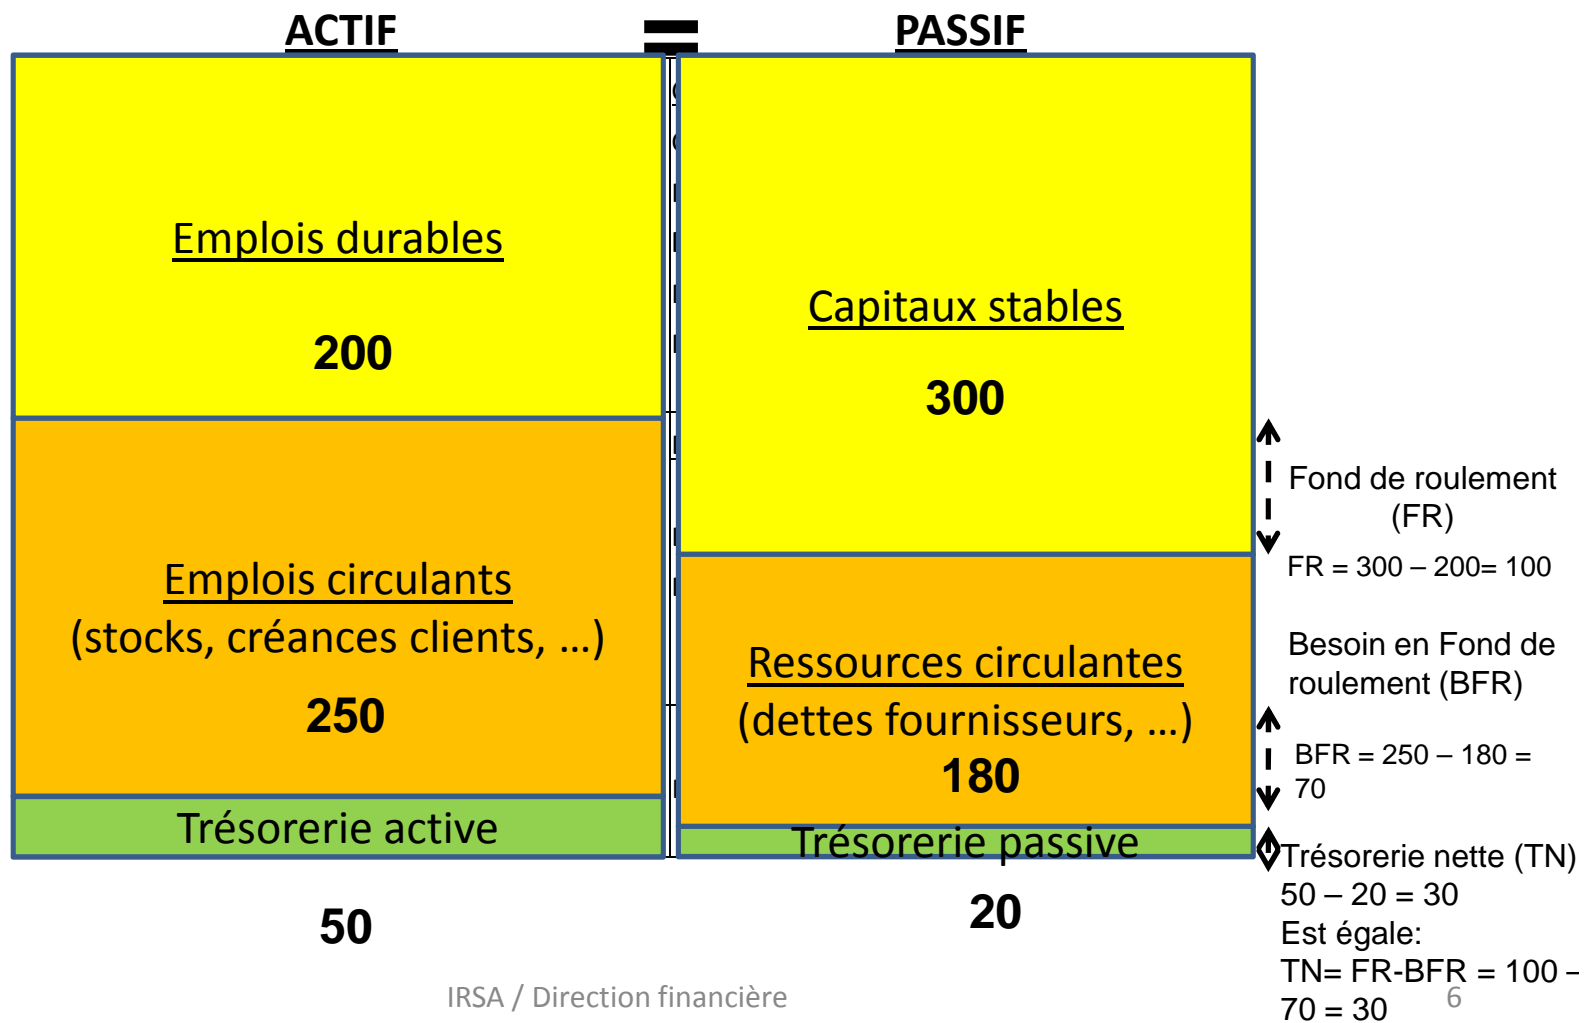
ACTIF = PASSIF

Emplois durables

200

Emplois circulants
(stocks, créances clients, …)

250

Trésorerie active

50

Capitaux stables

300

Ressources circulantes
(dettes fournisseurs, …)
180

Trésorerie passive

20

Fond de roulement (FR)

FR = 300 – 200= 100

Besoin en Fond de roulement (BFR)

BFR = 250 – 180 = 70

Trésorerie nette (TN)
50 – 20 = 30
Est égale:
TN= FR-BFR = 100 – 70 = 30

IRSA / Direction financière 6